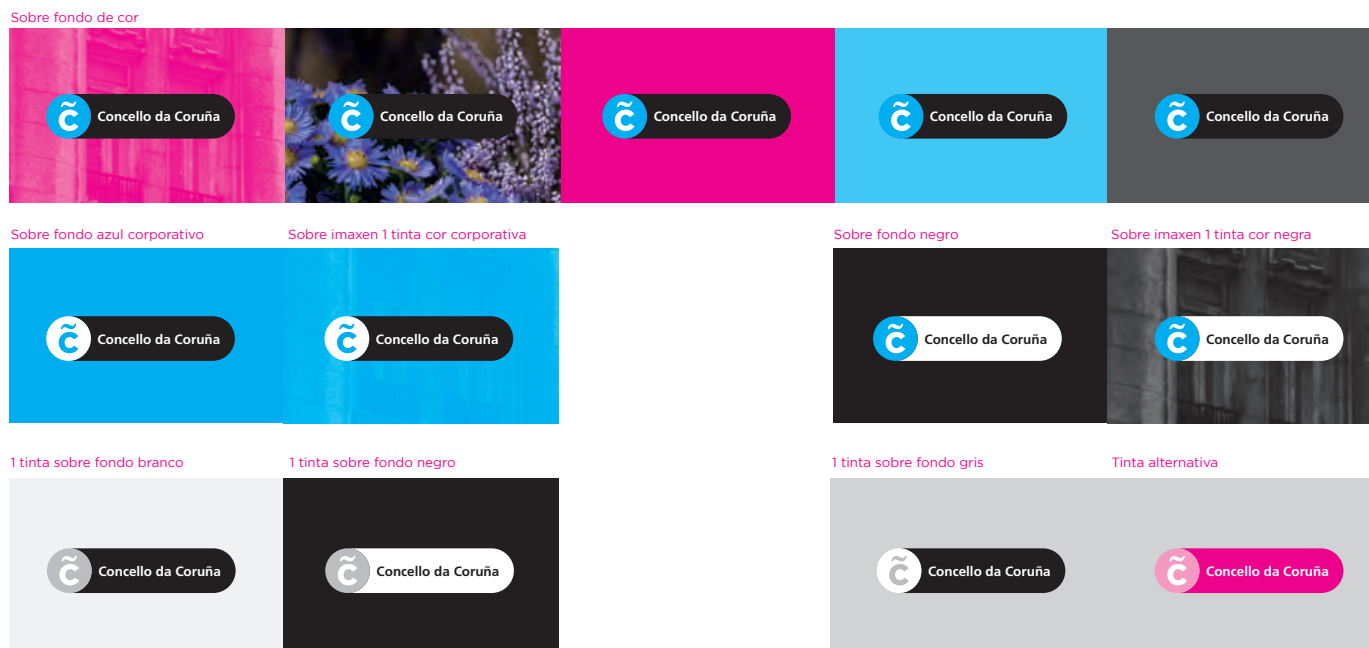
Sobre fondo de cor

Concello da Coruña

Concello da Coruña

Concello da Coruña

Concello da Coruña

Concello da Coruña

Sobre fondo azul corporativo

Concello da Coruña

Sobre imaxen 1 tinta cor corporativa

Concello da Coruña

Sobre fondo negro

Concello da Coruña

Sobre imaxen 1 tinta cor negra

Concello da Coruña

1 tinta sobre fondo branco

Concello da Coruña

1 tinta sobre fondo negro

Concello da Coruña

1 tinta sobre fondo gris

Concello da Coruña

Tinta alternativa

Concello da Coruña